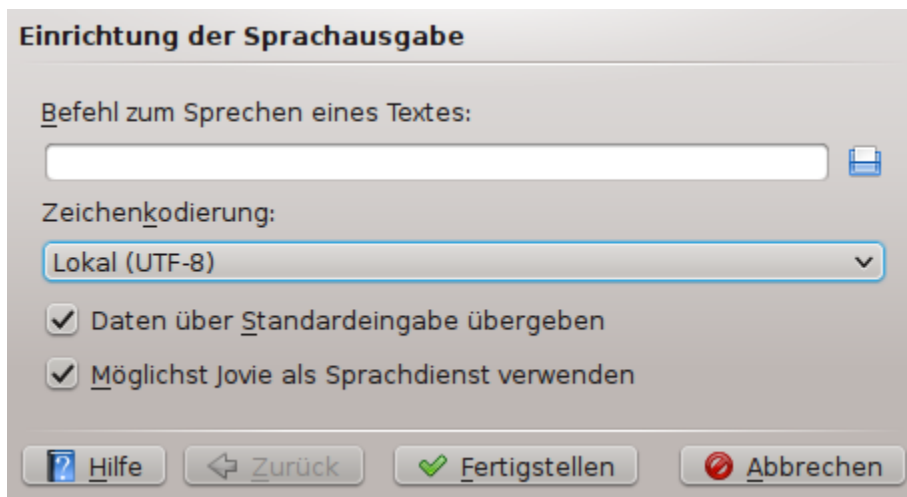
Einrichtung der Sprachausgabe

Befehl zum Sprechen eines Textes:

Zeichenkodierung:

Lokal (UTF-8)

Daten über Standardeingabe übergeben

Möglichst Jovie als Sprachdienst verwenden

Hilfe

Zurück

Fertigstellen

Abbrechen